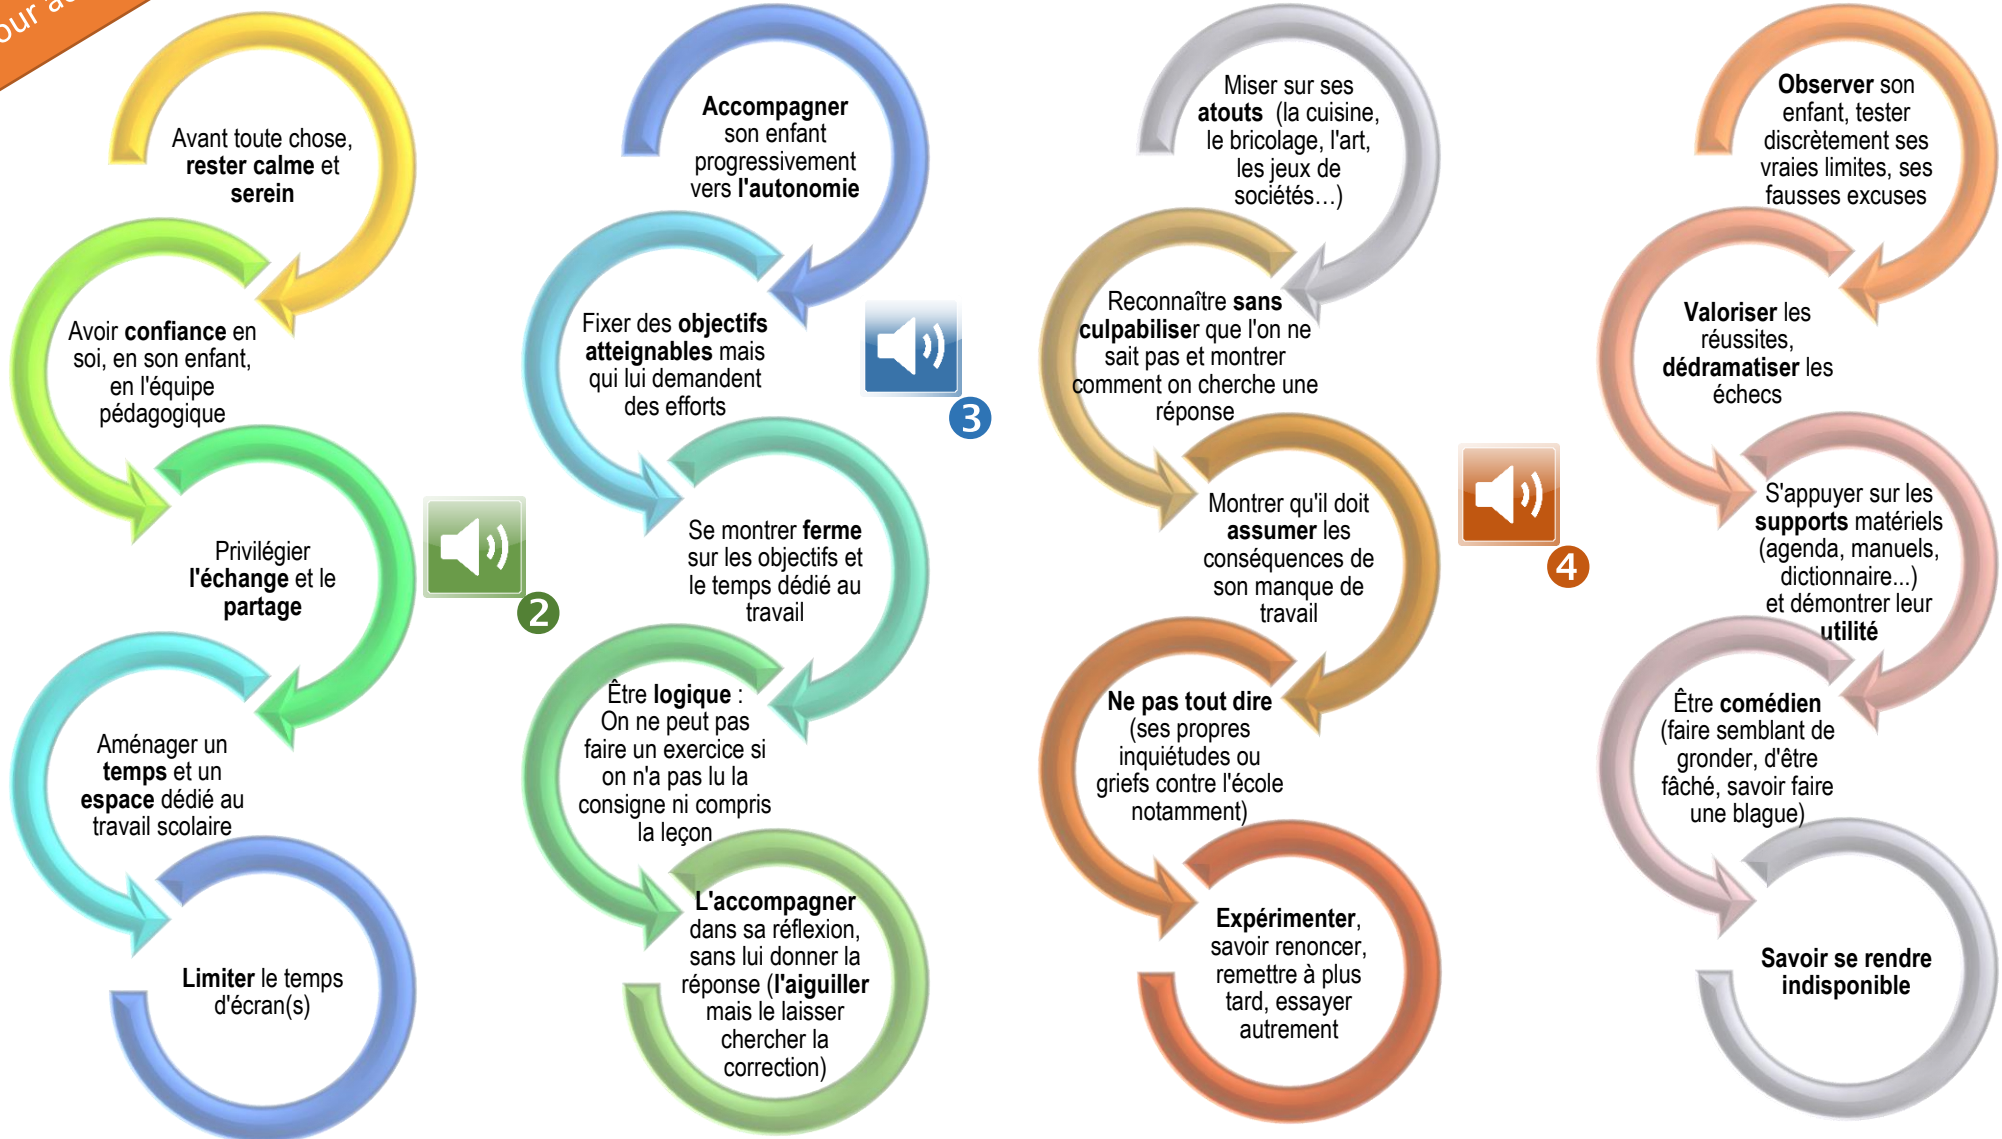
our a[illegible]

Avant toute chose, **rester calme** et **serein**

Avoir **confiance** en soi, en son enfant, en l'équipe pédagogique

Privilégier **l'échange** et le **partage**

Aménager un **temps** et un **espace** dédié au travail scolaire

**Limiter** le temps d'écran(s)

2

**Accompagner** son enfant progressivement vers **l'autonomie**

Fixer des **objectifs atteignables** mais qui lui demandent des efforts

Se montrer **ferme** sur les objectifs et le temps dédié au travail

Être **logique** : On ne peut pas faire un exercice si on n'a pas lu la consigne ni compris la leçon

**L'accompagner** dans sa réflexion, sans lui donner la réponse (**l'aiguiller** mais le laisser chercher la correction)

3

Miser sur ses **atouts** (la cuisine, le bricolage, l'art, les jeux de sociétés…)

Reconnaître **sans culpabiliser** que l'on ne sait pas et montrer comment on cherche une réponse

Montrer qu'il doit **assumer** les conséquences de son manque de travail

**Ne pas tout dire** (ses propres inquiétudes ou griefs contre l'école notamment)

**Expérimenter**, savoir renoncer, remettre à plus tard, essayer autrement

4

**Observer** son enfant, tester discrètement ses vraies limites, ses fausses excuses

**Valoriser** les réussites, **dédramatiser** les échecs

S'appuyer sur les **supports** matériels (agenda, manuels, dictionnaire...) et démontrer leur **utilité**

Être **comédien** (faire semblant de gronder, d'être fâché, savoir faire une blague)

**Savoir se rendre indisponible**